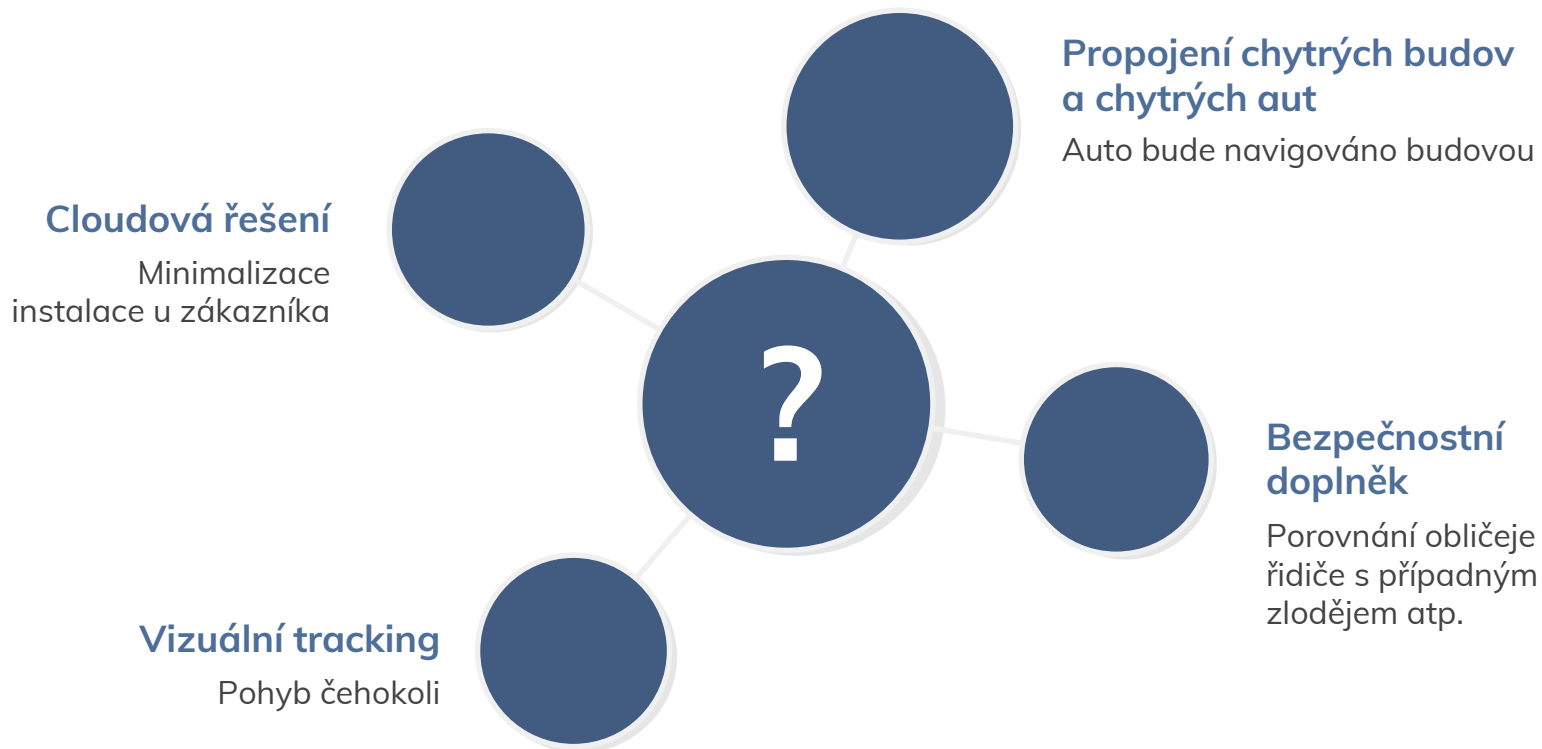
Propojení chytrých budov a chytrých aut

Auto bude navigováno budovou

Cloudová řešení

Minimalizace instalace u zákazníka

?

Bezpečnostní doplněk

Porovnání obličeje řidiče s případným zlodějem atp.

Vizuální tracking

Pohyb čehokoli